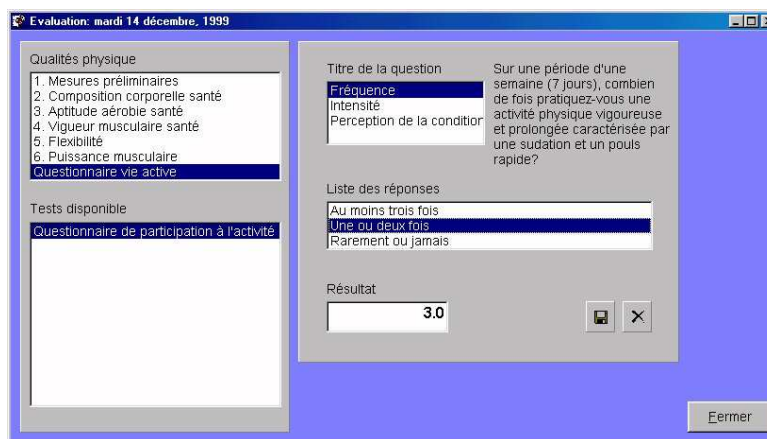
Evaluation: mardi 14 décembre, 1999

Qualités physique
1. Mesures préliminaires
2. Composition corporelle santé
3. Aptitude aérobie santé
4. Vigueur musculaire santé
5. Flexibilité
6. Puissance musculaire
Questionnaire vie active

Tests disponible
Questionnaire de participation à l'activité

Titre de la question
Fréquence
Intensité
Perception de la condition

Sur une période d'une semaine (7 jours), combien de fois pratiquez-vous une activité physique vigoureuse et prolongée caractérisée par une sudation et un pouls rapide?

Liste des réponses
Au moins trois fois
Une ou deux fois
Rarement ou jamais

Résultat
3.0

Fermer